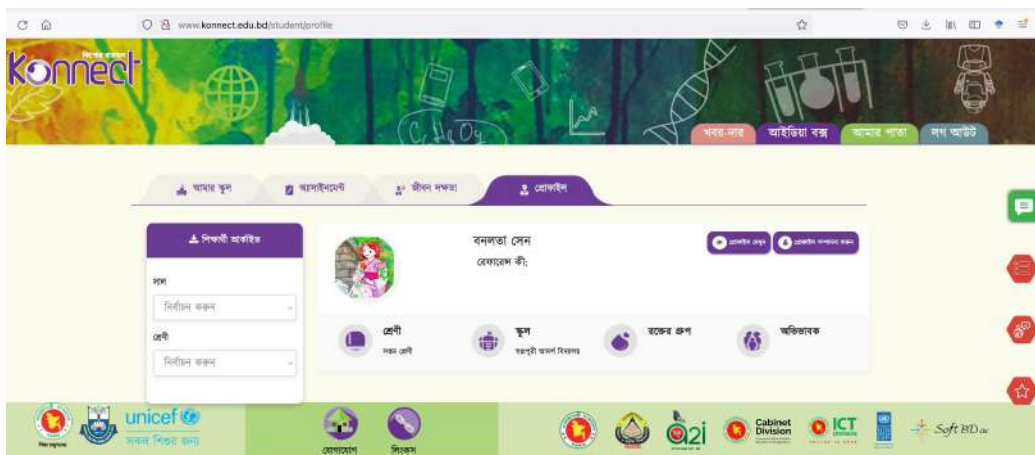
www.konnect.edu.bd/student/profile

konnect

খবর-নাম আইডিয়া বক্স আমার পাতা লগ আউট

আমার স্কুল অ্যাসাইনমেন্ট জীবন দক্ষতা প্রোফাইল

শিক্ষার্থী আর্কাইভ

সাল
নির্বাচন করুন

শ্রেণী
নির্বাচন করুন

বনলতা সেন
রেফারেন্স কী:

প্রোফাইল দেখুন প্রোফাইল সম্পাদনা করুন

শ্রেণী
নবম শ্রেণী

স্কুল
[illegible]

রক্তের গ্রুপ

অভিভাবক

unicef
সকল শিশুর জন্য

যোগাযোগ লিংকস

a2i

Cabinet Division

ICT

Soft BD